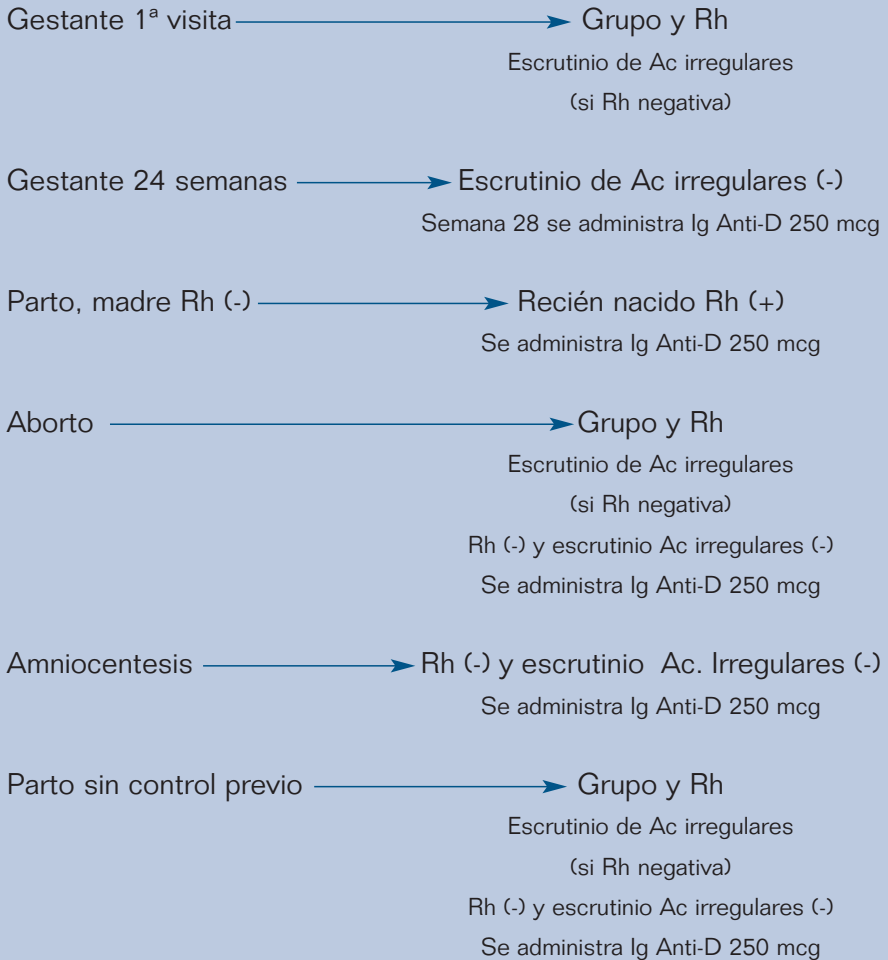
Gestante 1ª visita → Grupo y Rh
Escrutinio de Ac irregulares
(si Rh negativa)

Gestante 24 semanas → Escrutinio de Ac irregulares (-)
Semana 28 se administra Ig Anti-D 250 mcg

Parto, madre Rh (-) → Recién nacido Rh (+)
Se administra Ig Anti-D 250 mcg

Aborto → Grupo y Rh
Escrutinio de Ac irregulares
(si Rh negativa)
Rh (-) y escrutinio Ac irregulares (-)
Se administra Ig Anti-D 250 mcg

Amniocentesis → Rh (-) y escrutinio Ac. Irregulares (-)
Se administra Ig Anti-D 250 mcg

Parto sin control previo → Grupo y Rh
Escrutinio de Ac irregulares
(si Rh negativa)
Rh (-) y escrutinio Ac irregulares (-)
Se administra Ig Anti-D 250 mcg